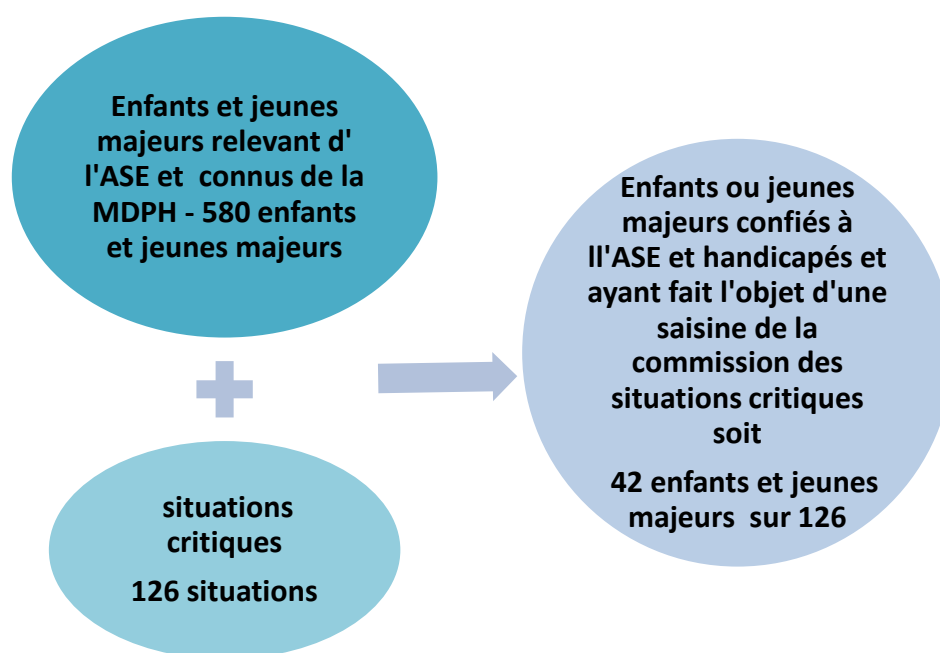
Enfants et jeunes majeurs relevant d' l'ASE et connus de la MDPH - 580 enfants et jeunes majeurs

situations critiques

126 situations

Enfants ou jeunes majeurs confiés à ll'ASE et handicapés et ayant fait l'objet d'une saisine de la commission des situations critiques soit

42 enfants et jeunes majeurs sur 126